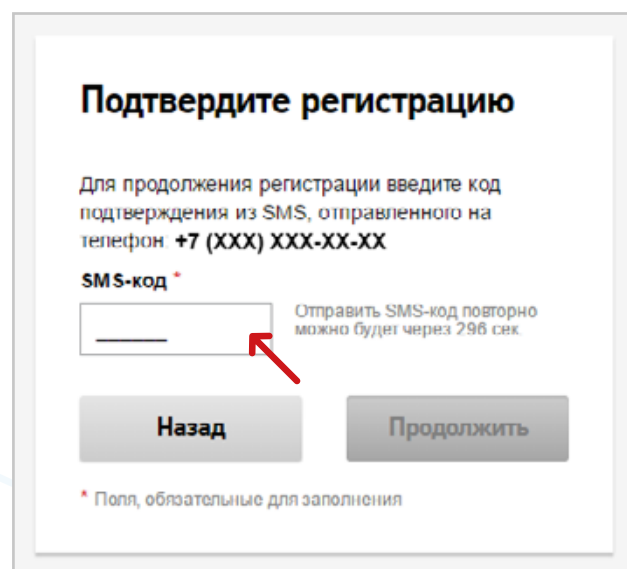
Подтвердите регистрацию

Для продолжения регистрации введите код подтверждения из SMS, отправленного на телефон +7 (XXX) XXX-XX-XX

SMS-код *

______

Отправить SMS-код повторно можно будет через 296 сек.

Назад

Продолжить

* Поля, обязательные для заполнения